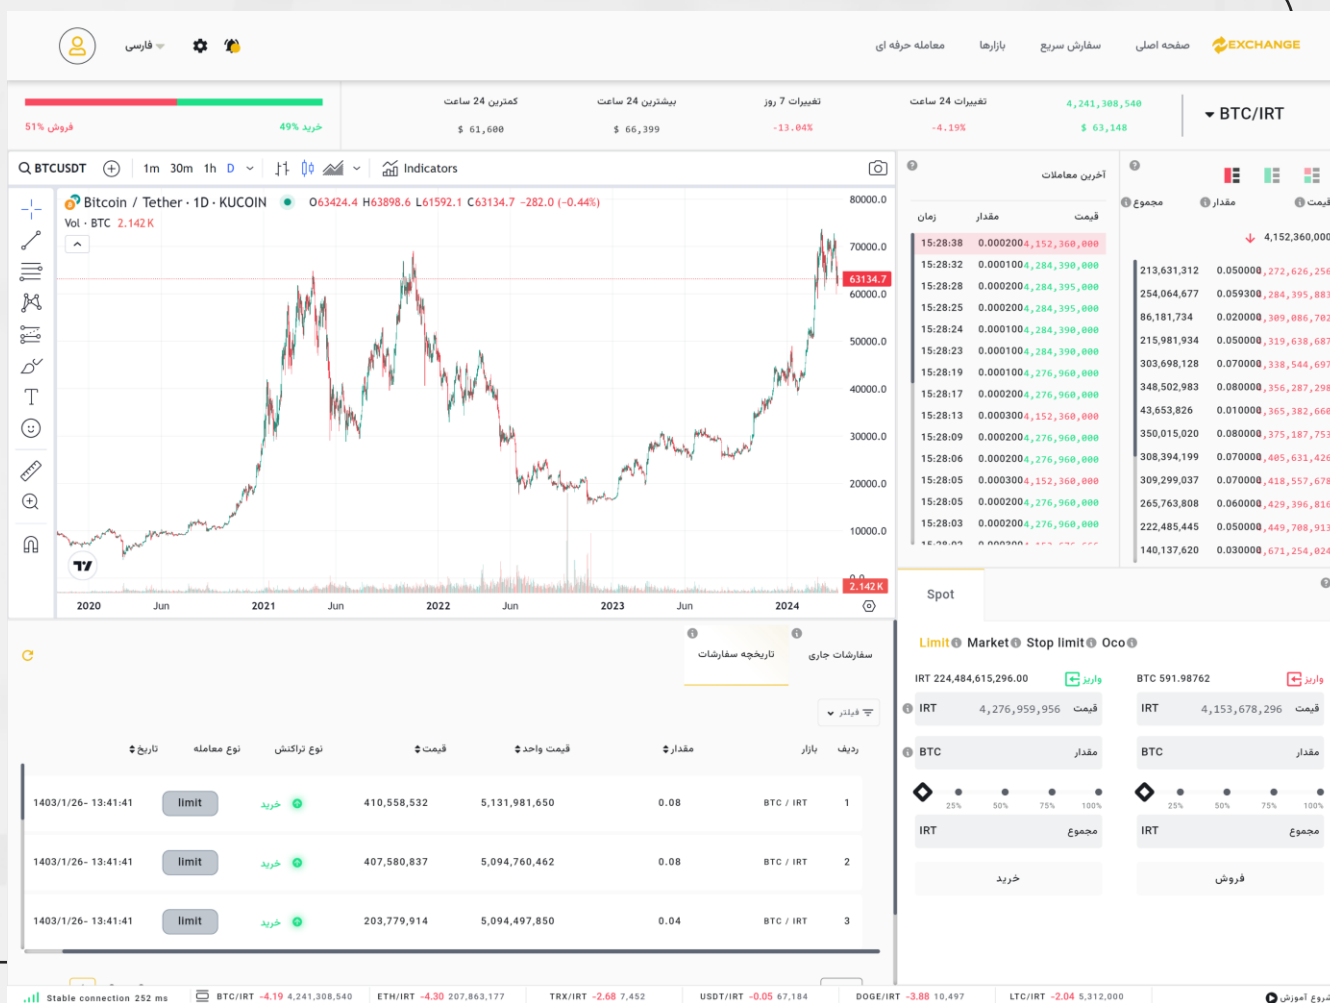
EXCHANGE صفحه اصلی سفارش سریع بازارها معامله حرفه ای

فارسی

BTC/IRT

4,241,308,540
$ 63,148

تغییرات 24 ساعت
-4.19%

تغییرات 7 روز
-13.04%

بیشترین 24 ساعت
$ 66,399

کمترین 24 ساعت
$ 61,600

49% خرید
51% فروش

BTCUSDT 1m 30m 1h D Indicators

Bitcoin / Tether · 1D · KUCOIN O63424.4 H63898.6 L61592.1 C63134.7 -282.0 (-0.44%)

Vol · BTC 2.142 K

80000.0
70000.0
63134.7
60000.0
50000.0
40000.0
30000.0
20000.0
10000.0
0.0
2.142 K

2020 Jun 2021 Jun 2022 Jun 2023 Jun 2024

آخرین معاملات

| زمان | مقدار | قیمت |
|---|---|---|
| 15:28:38 | 0.000200 | 4,152,360,000 |
| 15:28:32 | 0.000100 | 4,284,390,000 |
| 15:28:28 | 0.000200 | 4,284,395,000 |
| 15:28:25 | 0.000200 | 4,284,395,000 |
| 15:28:24 | 0.000100 | 4,284,390,000 |
| 15:28:23 | 0.000100 | 4,284,390,000 |
| 15:28:19 | 0.000100 | 4,276,960,000 |
| 15:28:17 | 0.000200 | 4,276,960,000 |
| 15:28:13 | 0.000300 | 4,152,360,000 |
| 15:28:09 | 0.000200 | 4,276,960,000 |
| 15:28:06 | 0.000200 | 4,276,960,000 |
| 15:28:05 | 0.000300 | 4,152,360,000 |
| 15:28:05 | 0.000200 | 4,276,960,000 |
| 15:28:03 | 0.000200 | 4,276,960,000 |

| مجموع | مقدار | قیمت |
|---|---|---|
| | | 4,152,360,000 |
| 213,631,312 | 0.050000 | 4,272,626,25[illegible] |
| 254,064,677 | 0.059300 | 4,284,395,88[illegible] |
| 86,181,734 | 0.020000 | 4,309,086,70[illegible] |
| 215,981,934 | 0.050000 | 4,319,638,68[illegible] |
| 303,698,128 | 0.070000 | 4,338,544,69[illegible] |
| 348,502,983 | 0.080000 | 4,356,287,29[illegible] |
| 43,653,826 | 0.010000 | 4,365,382,66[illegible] |
| 350,015,020 | 0.080000 | 4,375,187,75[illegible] |
| 308,394,199 | 0.070000 | 4,405,631,42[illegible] |
| 309,299,037 | 0.070000 | 4,418,557,67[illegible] |
| 265,763,808 | 0.060000 | 4,429,396,81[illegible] |
| 222,485,445 | 0.050000 | 4,449,708,91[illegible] |
| 140,137,620 | 0.030000 | 4,671,254,02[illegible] |

سفارشات جاری تاریخچه سفارشات

فیلتر

| ردیف | بازار | مقدار | قیمت واحد | قیمت | نوع تراکنش | نوع معامله | تاریخ |
|---|---|---|---|---|---|---|---|
| 1 | BTC / IRT | 0.08 | 5,131,981,650 | 410,558,532 | خرید | limit | 1403/1/26- 13:41:41 |
| 2 | BTC / IRT | 0.08 | 5,094,760,462 | 407,580,837 | خرید | limit | 1403/1/26- 13:41:41 |
| 3 | BTC / IRT | 0.04 | 5,094,497,850 | 203,779,914 | خرید | limit | 1403/1/26- 13:41:41 |

Spot

Limit Market Stop limit Oco

IRT 224,484,615,296.00 واریز
BTC 591.98762 واریز

IRT 4,276,959,956 قیمت
IRT 4,153,678,296 قیمت
BTC مقدار
BTC مقدار
25% 50% 75% 100%
25% 50% 75% 100%
IRT مجموع
IRT مجموع
خرید
فروش

Stable connection 252 ms BTC/IRT -4.19 4,241,308,540 ETH/IRT -4.30 207,863,177 TRX/IRT -2.68 7,452 USDT/IRT -0.05 67,184 DOGE/IRT -3.88 10,497 LTC/IRT -2.04 5,312,000 شروع آموزش